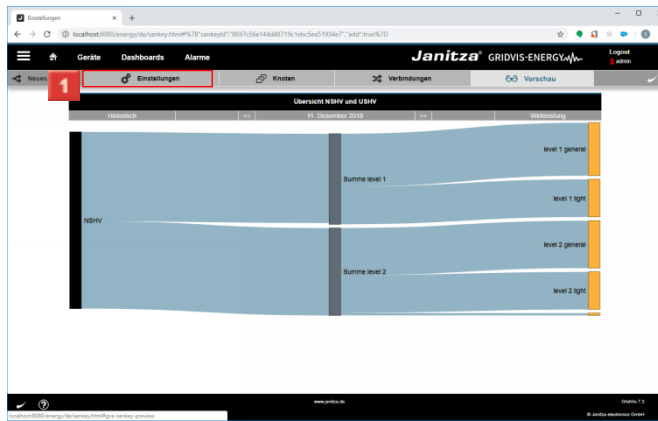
Einstellungen × +

localhost:8080/energy/de/sankey.html#%7B"sankeyId":"8697c56e144d48719c1ebc5ea51934e7","add":true%7D

Geräte Dashboards Alarme

Janitza® GRIDVIS-ENERGY

Logout
admin

Neues

1

Einstellungen

Knoten

Verbindungen

Vorschau

Übersicht NSHV und USHV

Historisch

<<

11. December 2018

>>

Wirkleistung

NSHV

Summe level 1

Summe level 2

level 1 general

level 1 light

level 2 general

level 2 light

www.janitza.de

GridVis 7.3

© Janitza electronics GmbH

localhost:8080/energy/de/sankey.html#gve-sankey-preview